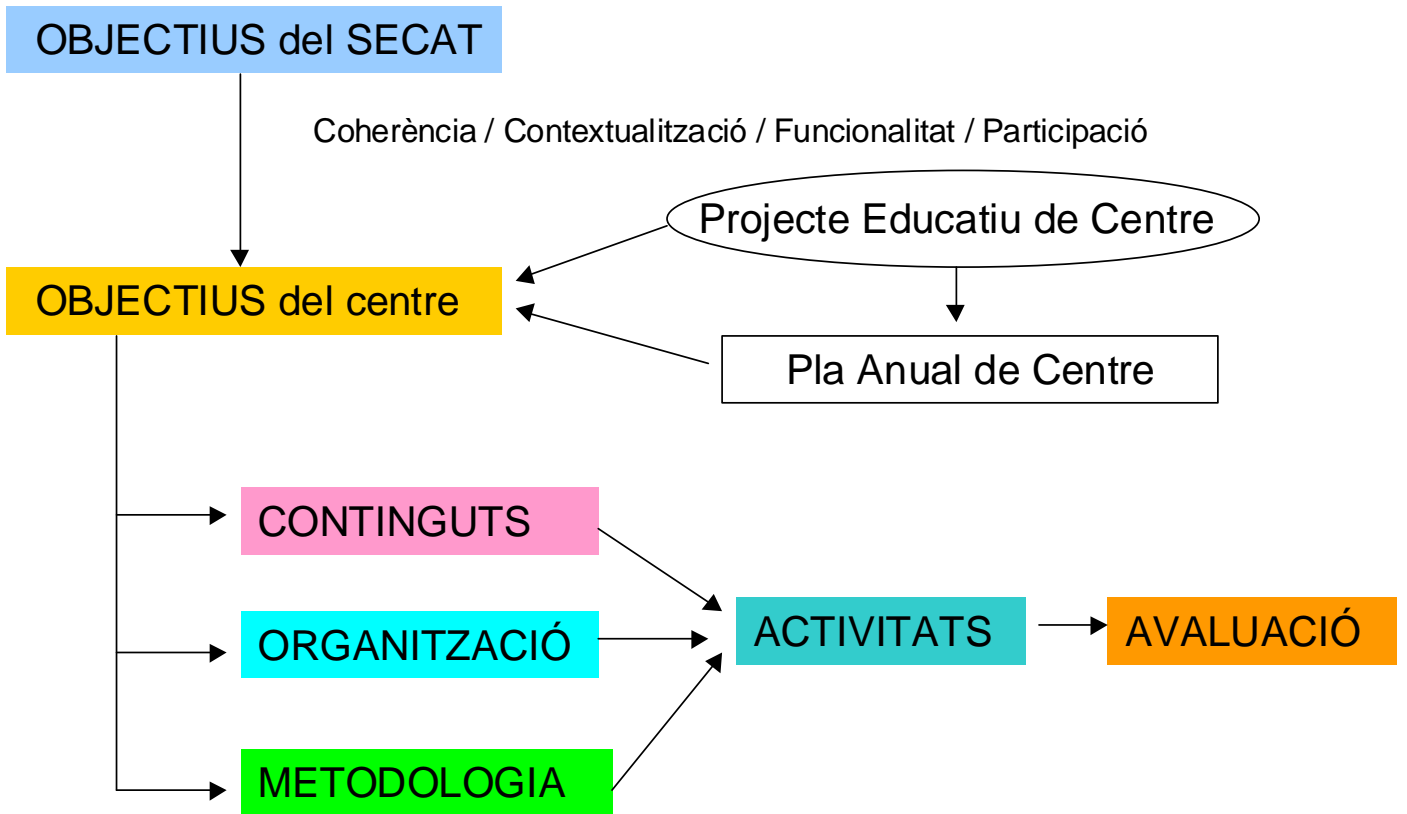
OBJECTIUS del SECAT

Coherència / Contextualització / Funcionalitat / Participació

Projecte Educatiu de Centre

OBJECTIUS del centre

Pla Anual de Centre

CONTINGUTS

ORGANITZACIÓ

METODOLOGIA

ACTIVITATS

AVALUACIÓ